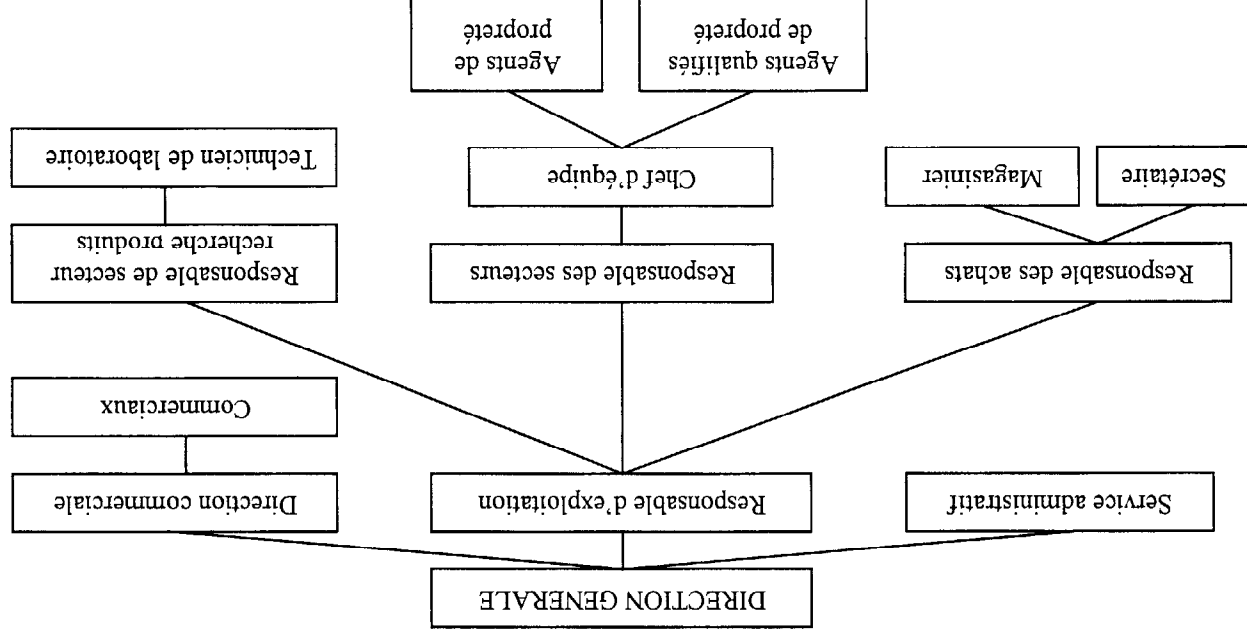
DIRECTION GENERALE

Service administratif

Responsable d'exploitation

Direction commerciale

Commerciaux

Responsable des achats

Secrétaire

Magasinier

Responsable des secteurs

Chef d'équipe

Agents qualifiés de propreté

Agents de propreté

Responsable de secteur recherche produits

Technicien de laboratoire